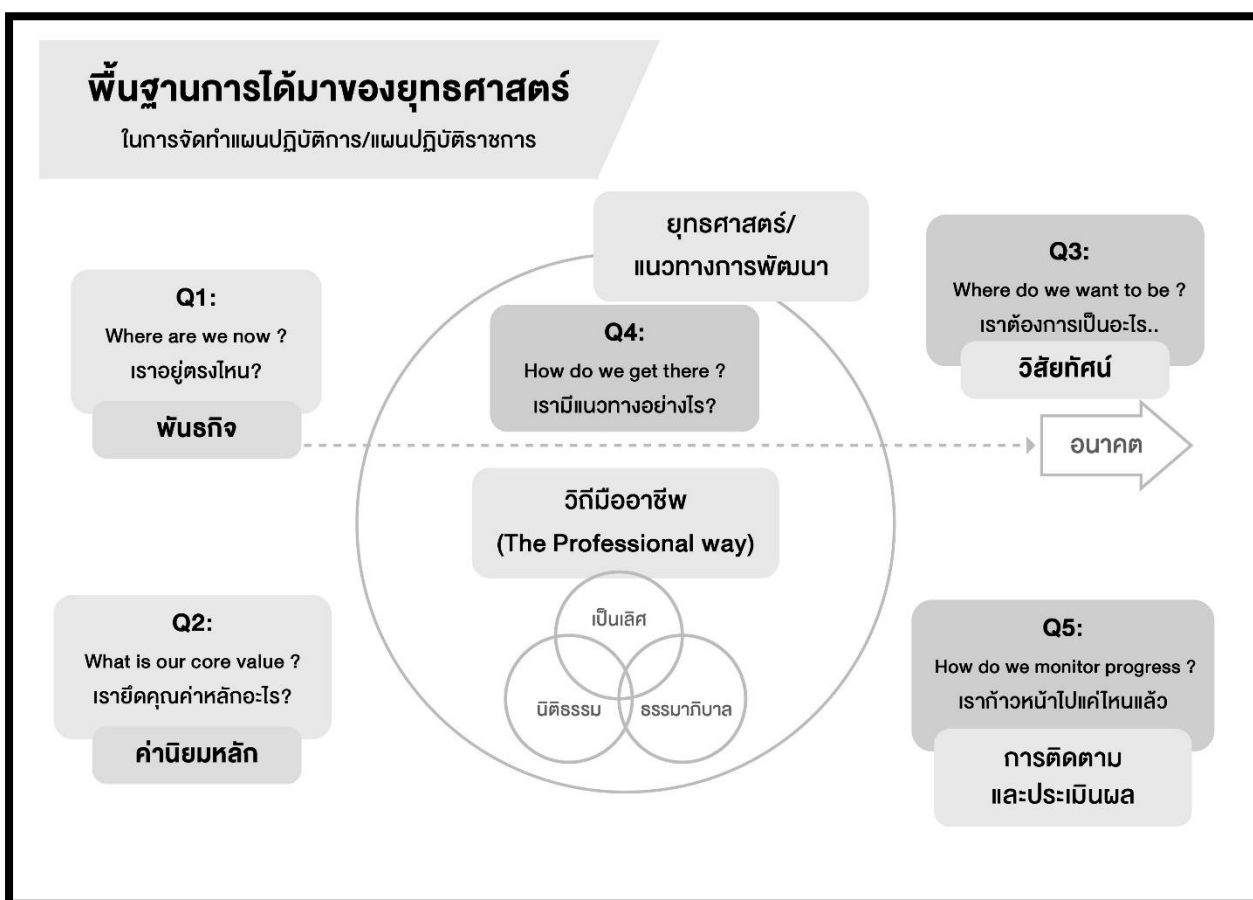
พื้นฐานการได้มาของยุทธศาสตร์

ในการจัดทำแผนปฏิบัติการ/แผนปฏิบัติราชการ

ยุทธศาสตร์/
แนวทางการพัฒนา

Q1:
Where are we now ?
เราอยู่ตรงไหน?
พันธกิจ

Q4:
How do we get there ?
เรามีแนวทางอย่างไร?

Q3:
Where do we want to be ?
เราต้องการเป็นอะไร..
วิสัยทัศน์

อนาคต

วิถีมืออาชีพ
(The Professional way)

เป็นเลิศ
นิติธรรม
ธรรมาภิบาล

Q2:
What is our core value ?
เรายึดคุณค่าหลักอะไร?
ค่านิยมหลัก

Q5:
How do we monitor progress ?
เราก้าวหน้าไปแค่ไหนแล้ว
การติดตาม
และประเมินผล